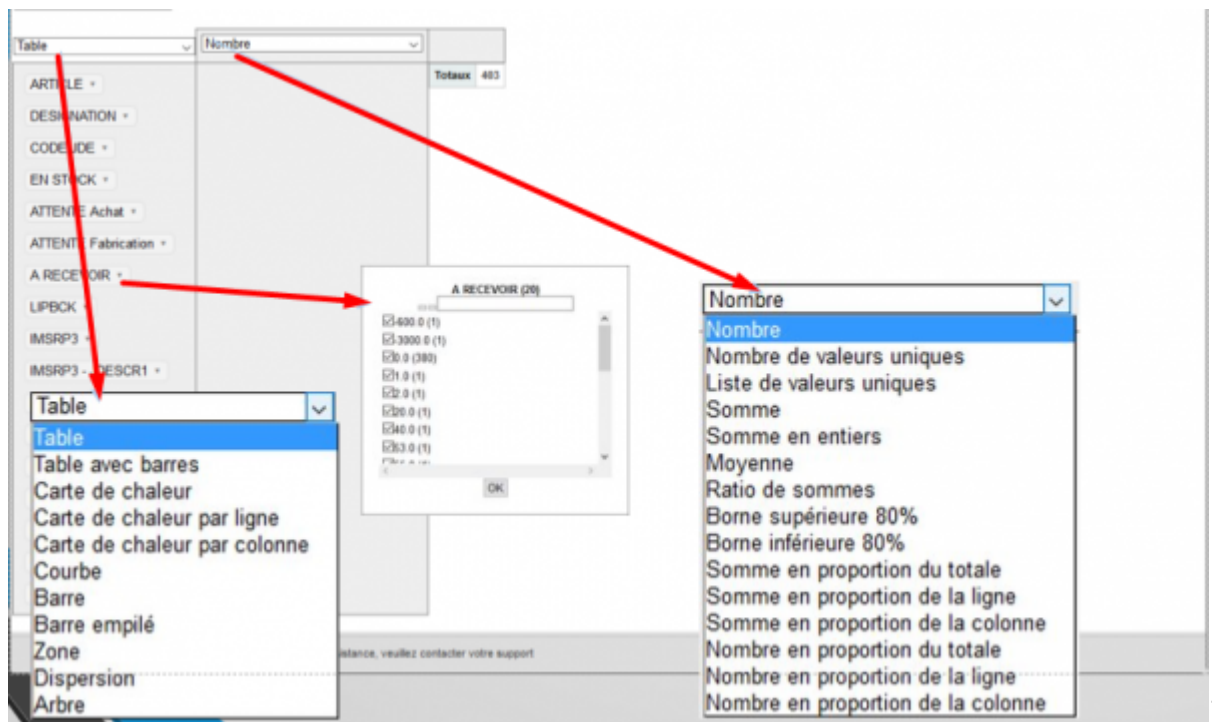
Table
Nombre
Totaux 403

ARTI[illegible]LE ▾
DESI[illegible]NATION ▾
CODE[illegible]IDE ▾
EN ST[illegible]CK ▾
ATTENT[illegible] Achat ▾
ATTENT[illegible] Fabrication ▾
A RECEVOIR ▾
LIPBCK ▾
IMSRP3 ▾
IMSRP3 - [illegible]DESCR1 ▾

Table
Table
Table avec barres
Carte de chaleur
Carte de chaleur par ligne
Carte de chaleur par colonne
Courbe
Barre
Barre empilé
Zone
Dispersion
Arbre

A RECEVOIR (20)
☑-600.0 (1)
☑-3000.0 (1)
☑0.0 (380)
☑1.0 (1)
☑2.0 (1)
☑20.0 (1)
☑40.0 (1)
☑63.0 (1)
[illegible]
OK

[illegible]istance, veuillez contacter votre support

Nombre
Nombre
Nombre de valeurs uniques
Liste de valeurs uniques
Somme
Somme en entiers
Moyenne
Ratio de sommes
Borne supérieure 80%
Borne inférieure 80%
Somme en proportion du totale
Somme en proportion de la ligne
Somme en proportion de la colonne
Nombre en proportion du totale
Nombre en proportion de la ligne
Nombre en proportion de la colonne